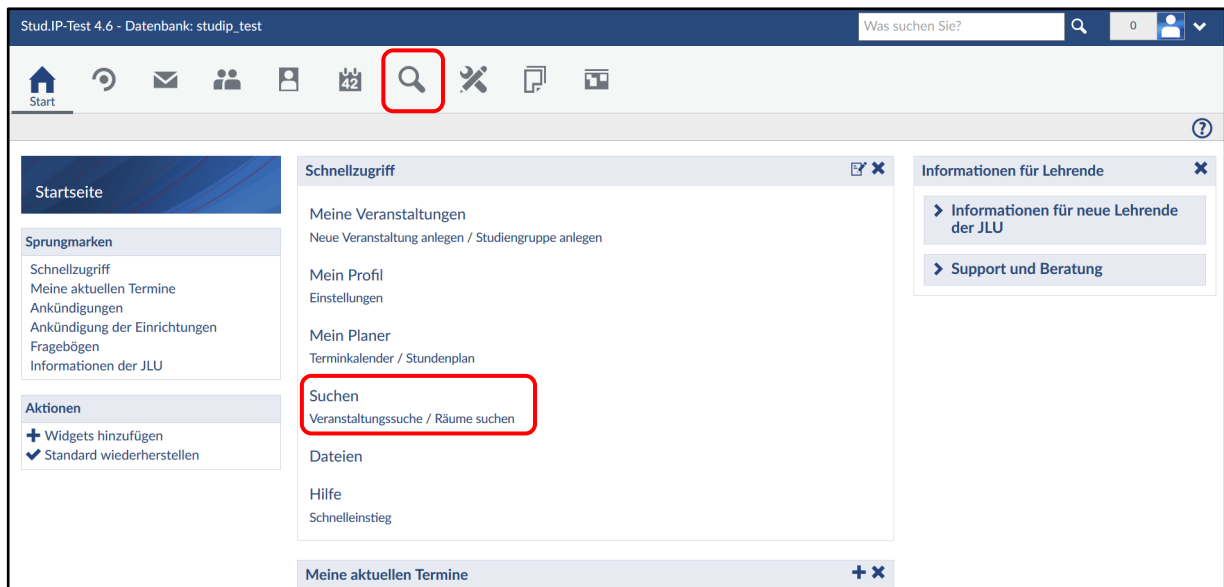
Stud.IP-Test 4.6 - Datenbank: studip_test

Was suchen Sie?

0

Start

42

Startseite

Sprungmarken

Schnellzugriff
Meine aktuellen Termine
Ankündigungen
Ankündigung der Einrichtungen
Fragebögen
Informationen der JLU

Aktionen

Widgets hinzufügen
Standard wiederherstellen

Schnellzugriff

Meine Veranstaltungen
Neue Veranstaltung anlegen / Studiengruppe anlegen

Mein Profil
Einstellungen

Mein Planer
Terminkalender / Stundenplan

Suchen
Veranstaltungssuche / Räume suchen

Dateien

Hilfe
Schnelleinstieg

Meine aktuellen Termine

Informationen für Lehrende

Informationen für neue Lehrende der JLU

Support und Beratung